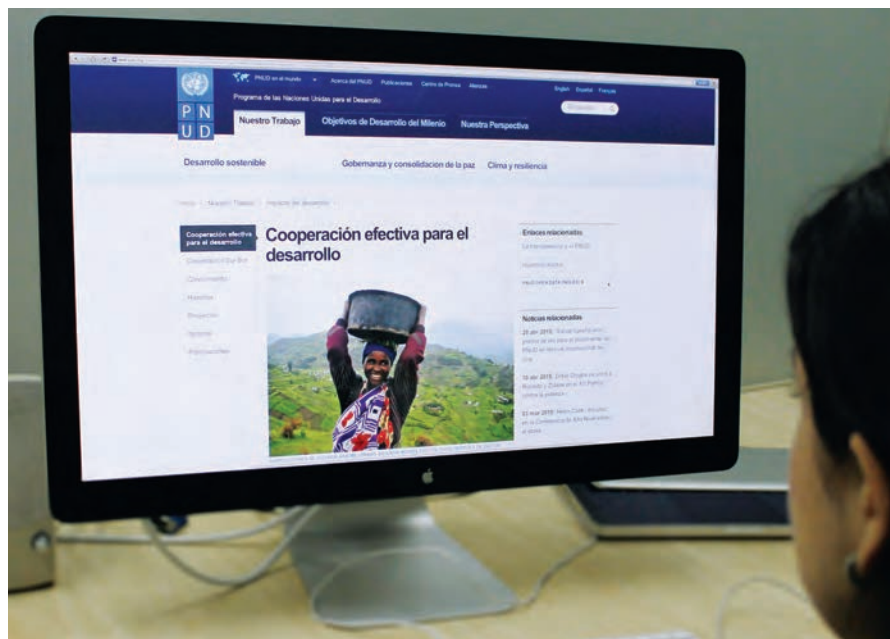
PNUD en el mundo Acerca del PNUD Publicaciones Centro de Prensa Alianzas English Español Français

P N U D

Programa de las Naciones Unidas para el Desarrollo

Nuestro Trabajo Objetivos de Desarrollo del Milenio Nuestra Perspectiva

Desarrollo sostenible Gobernanza y consolidación de la paz Clima y resiliencia

Inicio Nuestro Trabajo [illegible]

Cooperación efectiva para el desarrollo

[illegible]

Cooperación efectiva para el desarrollo

Enlaces relacionados

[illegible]

Noticias relacionadas

21 abr 2015 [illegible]

10 abr 2015 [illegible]

03 mar 2015 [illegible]